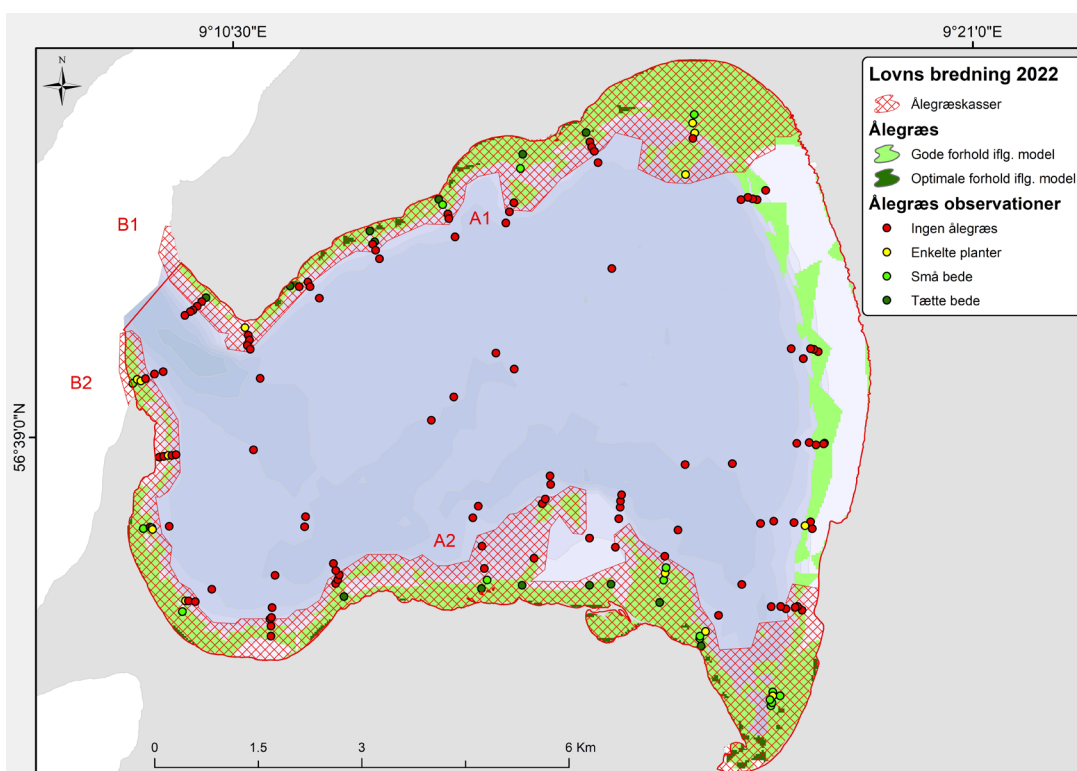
9°10'30"E

9°21'0"E

56°39'0"N

N

Lovns bredning 2022

Ålegræskasser

Ålegræs

Gode forhold iflg. model

Optimale forhold iflg. model

Ålegræs observationer

Ingen ålegræs

Enkelte planter

Små bede

Tætte bede

B1

B2

A1

A2

0 1.5 3 6 Km